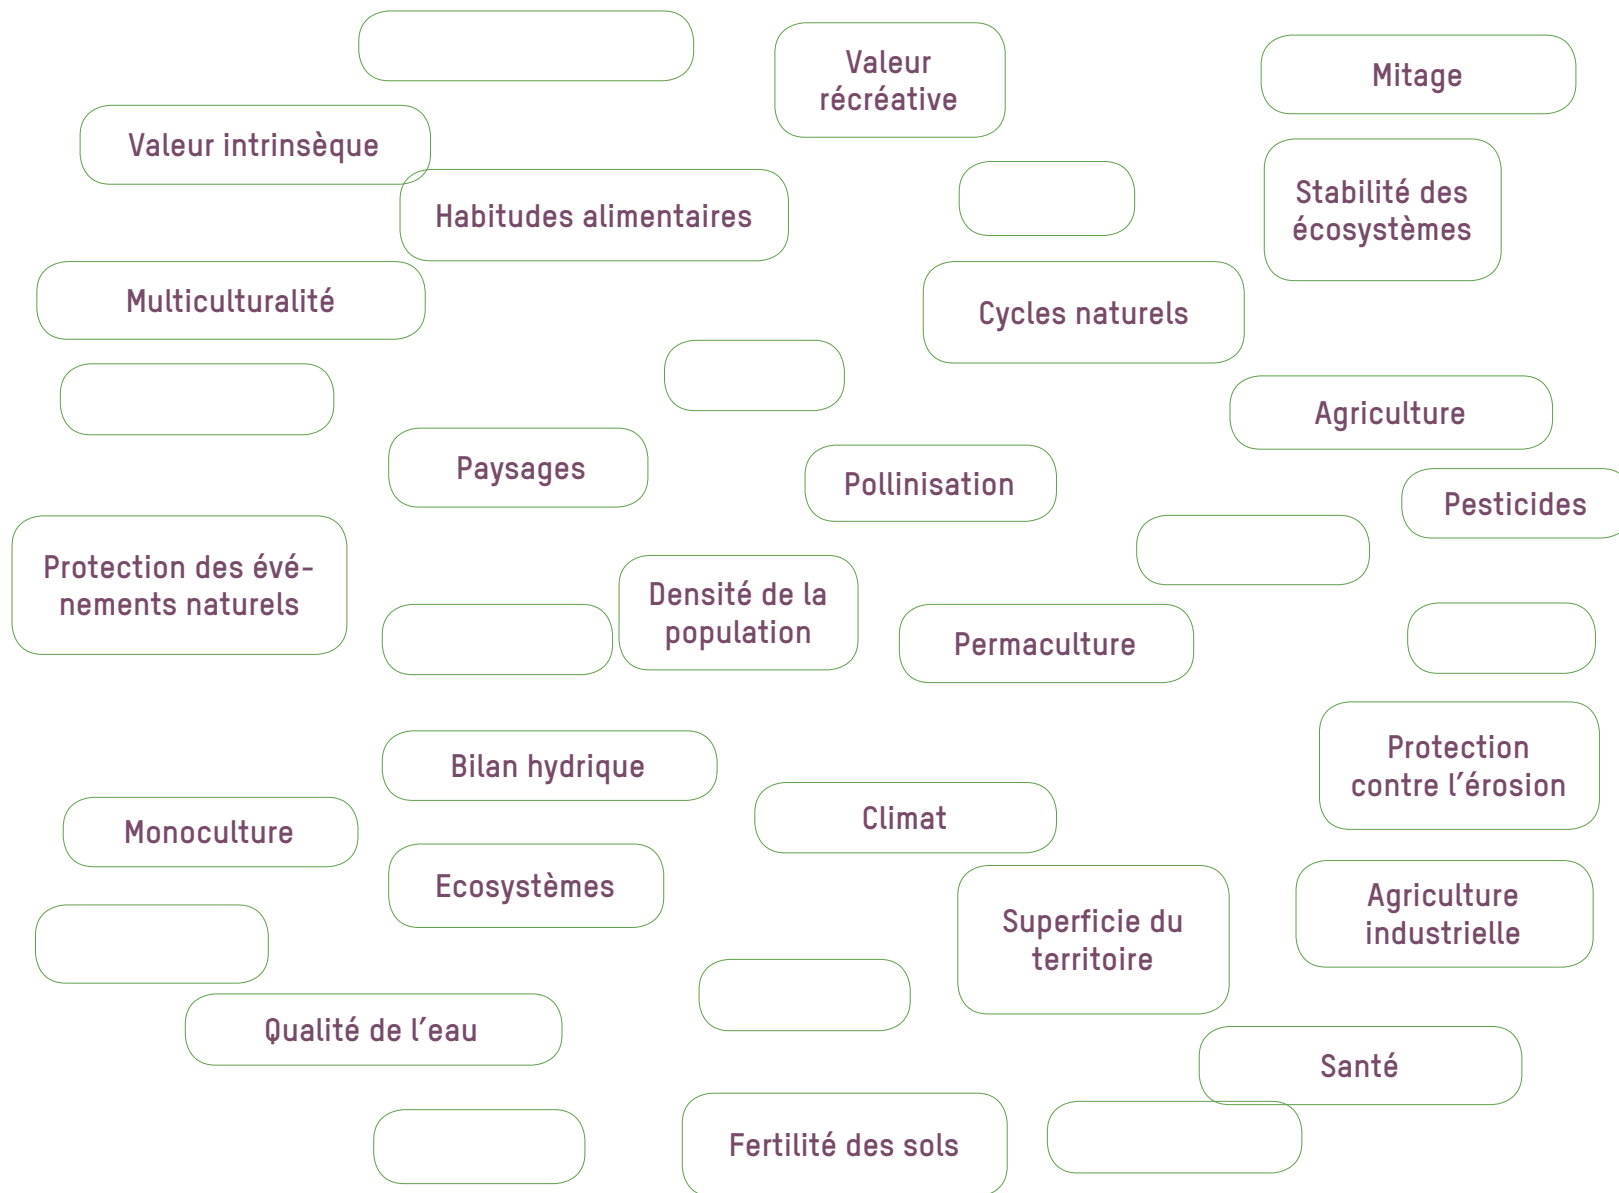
Valeur récréative

Mitage

Valeur intrinsèque

Habitudes alimentaires

Stabilité des écosystèmes

Multiculturalité

Cycles naturels

Agriculture

Paysages

Pollinisation

Pesticides

Protection des événements naturels

Densité de la population

Permaculture

Protection contre l'érosion

Bilan hydrique

Monoculture

Climat

Ecosystèmes

Superficie du territoire

Agriculture industrielle

Qualité de l'eau

Santé

Fertilité des sols